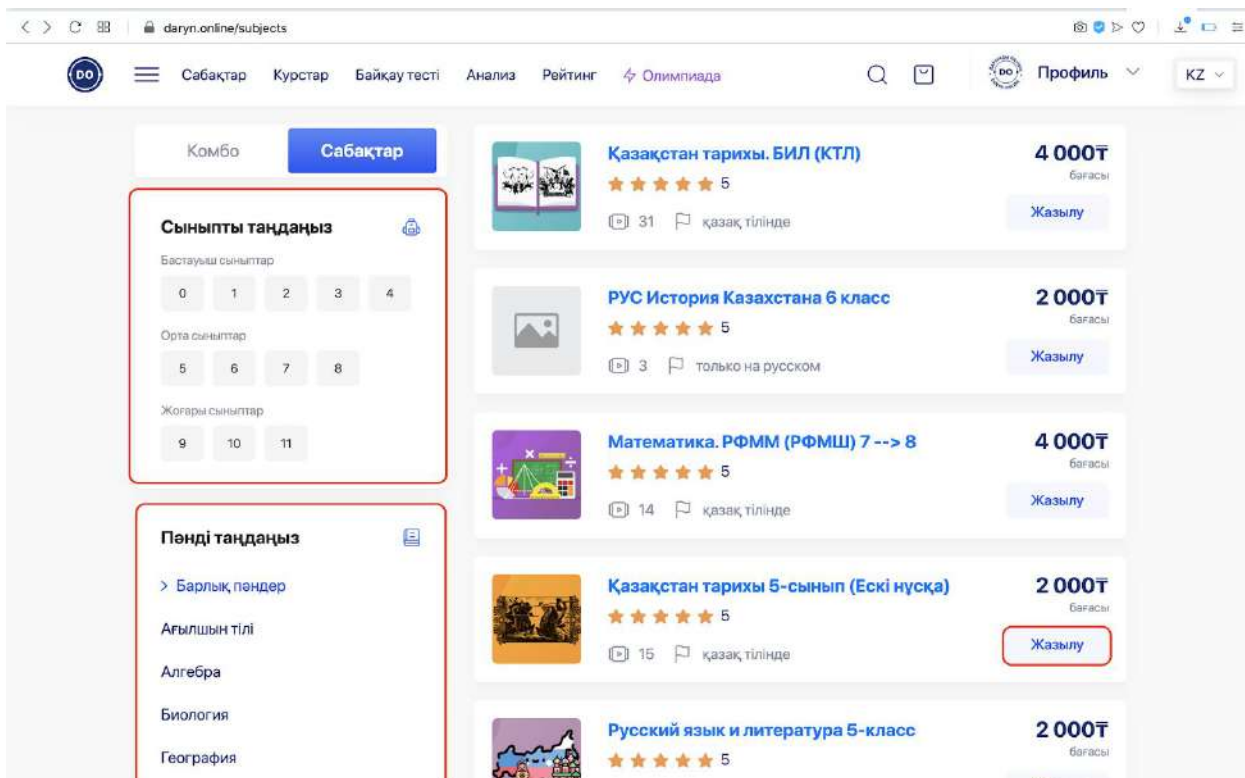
daryn.online/subjects

DO Сабақтар Курстар Байқау тесті Анализ Рейтинг Олимпиада Профиль KZ

Комбо Сабақтар

Сыныпты таңдаңыз
Бастауыш сыныптар
0 1 2 3 4
Орта сыныптар
5 6 7 8
Жоғары сыныптар
9 10 11

Пәнді таңдаңыз
> Барлық пәндер
Ағылшын тілі
Алгебра
Биология
География

Қазақстан тарихы. БИЛ (КТЛ)
5
31 қазақ тілінде
4 000₸
бағасы
Жазылу

РУС История Казахстана 6 класс
5
3 только на русском
2 000₸
бағасы
Жазылу

Математика. РФММ (РФМШ) 7 --> 8
5
14 қазақ тілінде
4 000₸
бағасы
Жазылу

Қазақстан тарихы 5-сынып (Ескі нұсқа)
5
15 қазақ тілінде
2 000₸
бағасы
Жазылу

Русский язык и литература 5-класс
5
2 000₸
бағасы